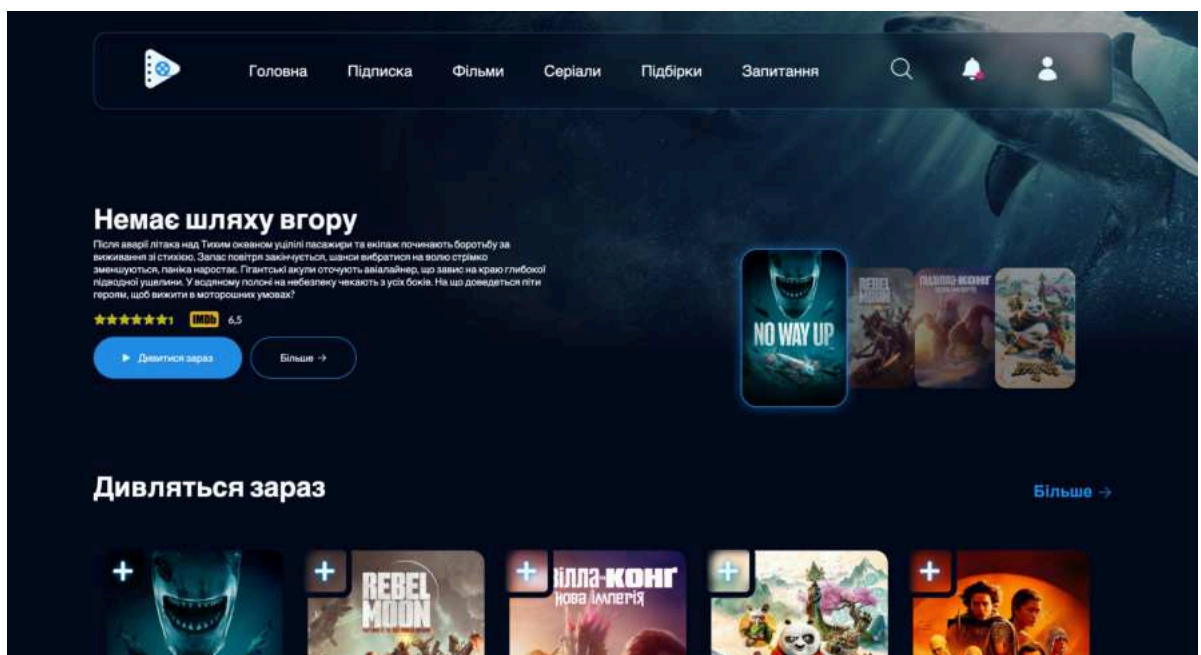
Головна Підписка Фільми Серіали Підбірки Запитання

Немає шляху вгору

Після аварії літака над Тихим океаном уцілілі пасажири та екіпаж починають боротьбу за виживання зі стихією. Запас повітря закінчується, шанси вибратися на волю стрімко зменшуються, паніка наростає. Гігантські акули оточують авіалайнер, що завис на краю глибокої підводної ущелини. У водяному полоні на небезпеку чекають з усіх боків. На що доведеться піти героям, щоб вижити в моторошних умовах?

IMDb 6,5

▶ Дивитися зараз

Більше →

NO WAY UP

REBEL MOON

ҐОДЗІЛЛА І КОНГ

Дивляться зараз

Більше →

REBEL MOON

ҐОДЗІЛЛА І КОНГ НОВА ІМПЕРІЯ